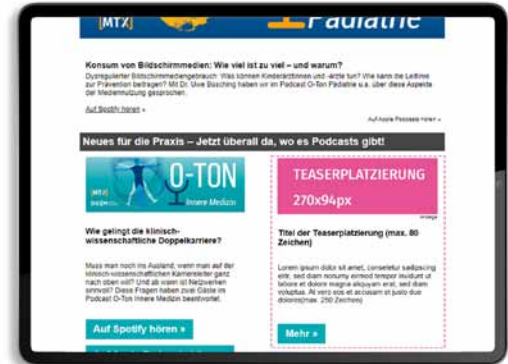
[MTX] Pädiatrie

Konsum von Bildschirmmedien: Wie viel ist zu viel – und warum?

Dysregulierter Bildschirmmediengebrauch: Was können Kinderärztinnen und -ärzte tun? Wie kann die Leitlinie zur Prävention beitragen? Mit Dr. Uwe Büsching haben wir im Podcast O-Ton Pädiatrie u.a. über diese Aspekte der Mediennutzung gesprochen.

Auf Spotify hören »

Auf Apple Podcasts hören »

Neues für die Praxis – Jetzt überall da, wo es Podcasts gibt!

[MTX] O-TON Innere Medizin

Wie gelingt die klinisch-wissenschaftliche Doppelkarriere?

Muss man noch ins Ausland, wenn man auf der klinisch-wissenschaftlichen Karriereleiter ganz nach oben will? Und ab wann ist Netzwerken sinnvoll? Diese Fragen haben zwei Gäste im Podcast O-Ton Innere Medizin beantwortet.

Auf Spotify hören »

TEASERPLATZIERUNG 270x94px

Anzeige

Titel der Teaserplatzierung (max. 80 Zeichen)

Lorem ipsum dolor sit amet, consetetur sadipscing elitr, sed diam nonumy eirmod tempor invidunt ut labore et dolore magna aliquyam erat, sed diam voluptua. At vero eos et accusam et justo duo dolores(max. 250 Zeichen)

Mehr »